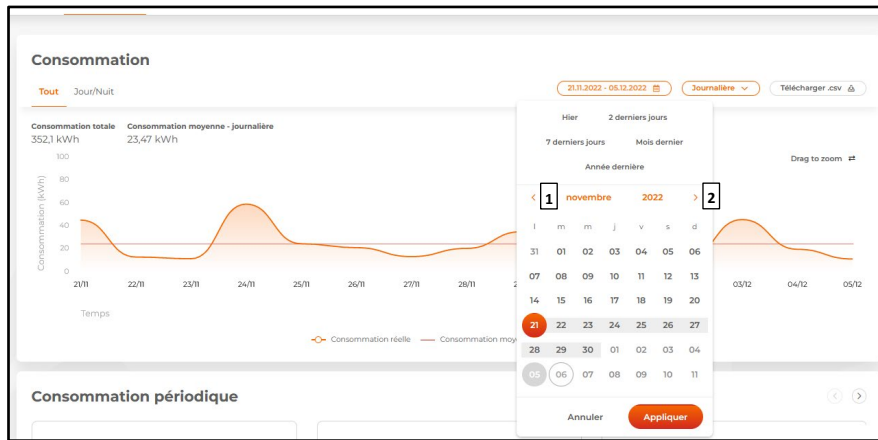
Consommation

Tout Jour/Nuit

21.11.2022 - 05.12.2022 Journalière Télécharger .csv

Consommation totale
352,1 kWh

Consommation moyenne - journalière
23,47 kWh

Hier 2 derniers jours
7 derniers jours Mois dernier
Année dernière

Drag to zoom

1 novembre 2022 2

| l | m | m | j | v | s | d |
|---|---|---|---|---|---|---|
| 31 | 01 | 02 | 03 | 04 | 05 | 06 |
| 07 | 08 | 09 | 10 | 11 | 12 | 13 |
| 14 | 15 | 16 | 17 | 18 | 19 | 20 |
| 21 | 22 | 23 | 24 | 25 | 26 | 27 |
| 28 | 29 | 30 | 01 | 02 | 03 | 04 |
| 05 | 06 | 07 | 08 | 09 | 10 | 11 |

Annuler Appliquer

100
80
60
40
20
0
Consommation (kWh)

21/11 22/11 23/11 24/11 25/11 26/11 27/11 28/11 03/12 04/12 05/12

Temps

Consommation réelle Consommation moy

Consommation périodique